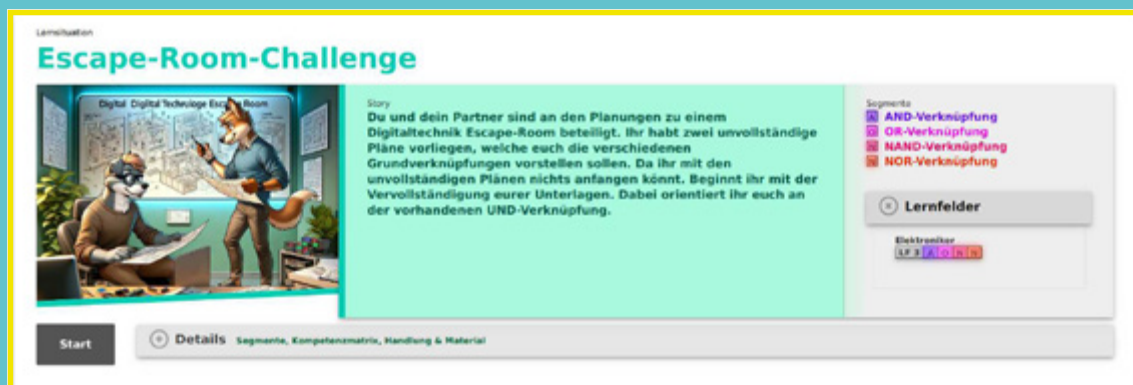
Lernsituation

Escape-Room-Challenge

Digital Digital Technologie Escape Room

Story

Du und dein Partner sind an den Planungen zu einem Digitaltechnik Escape-Room beteiligt. Ihr habt zwei unvollständige Pläne vorliegen, welche euch die verschiedenen Grundverknüpfungen vorstellen sollen. Da ihr mit den unvollständigen Plänen nichts anfangen könnt. Beginnt ihr mit der Vervollständigung eurer Unterlagen. Dabei orientiert ihr euch an der vorhandenen UND-Verknüpfung.

Segmente

A AND-Verknüpfung

O OR-Verknüpfung

N NAND-Verknüpfung

N NOR-Verknüpfung

Lernfelder

Elektroniker

LF 3 A O N N

Start

Details Segmente, Kompetenzmatrix, Handlung & Material